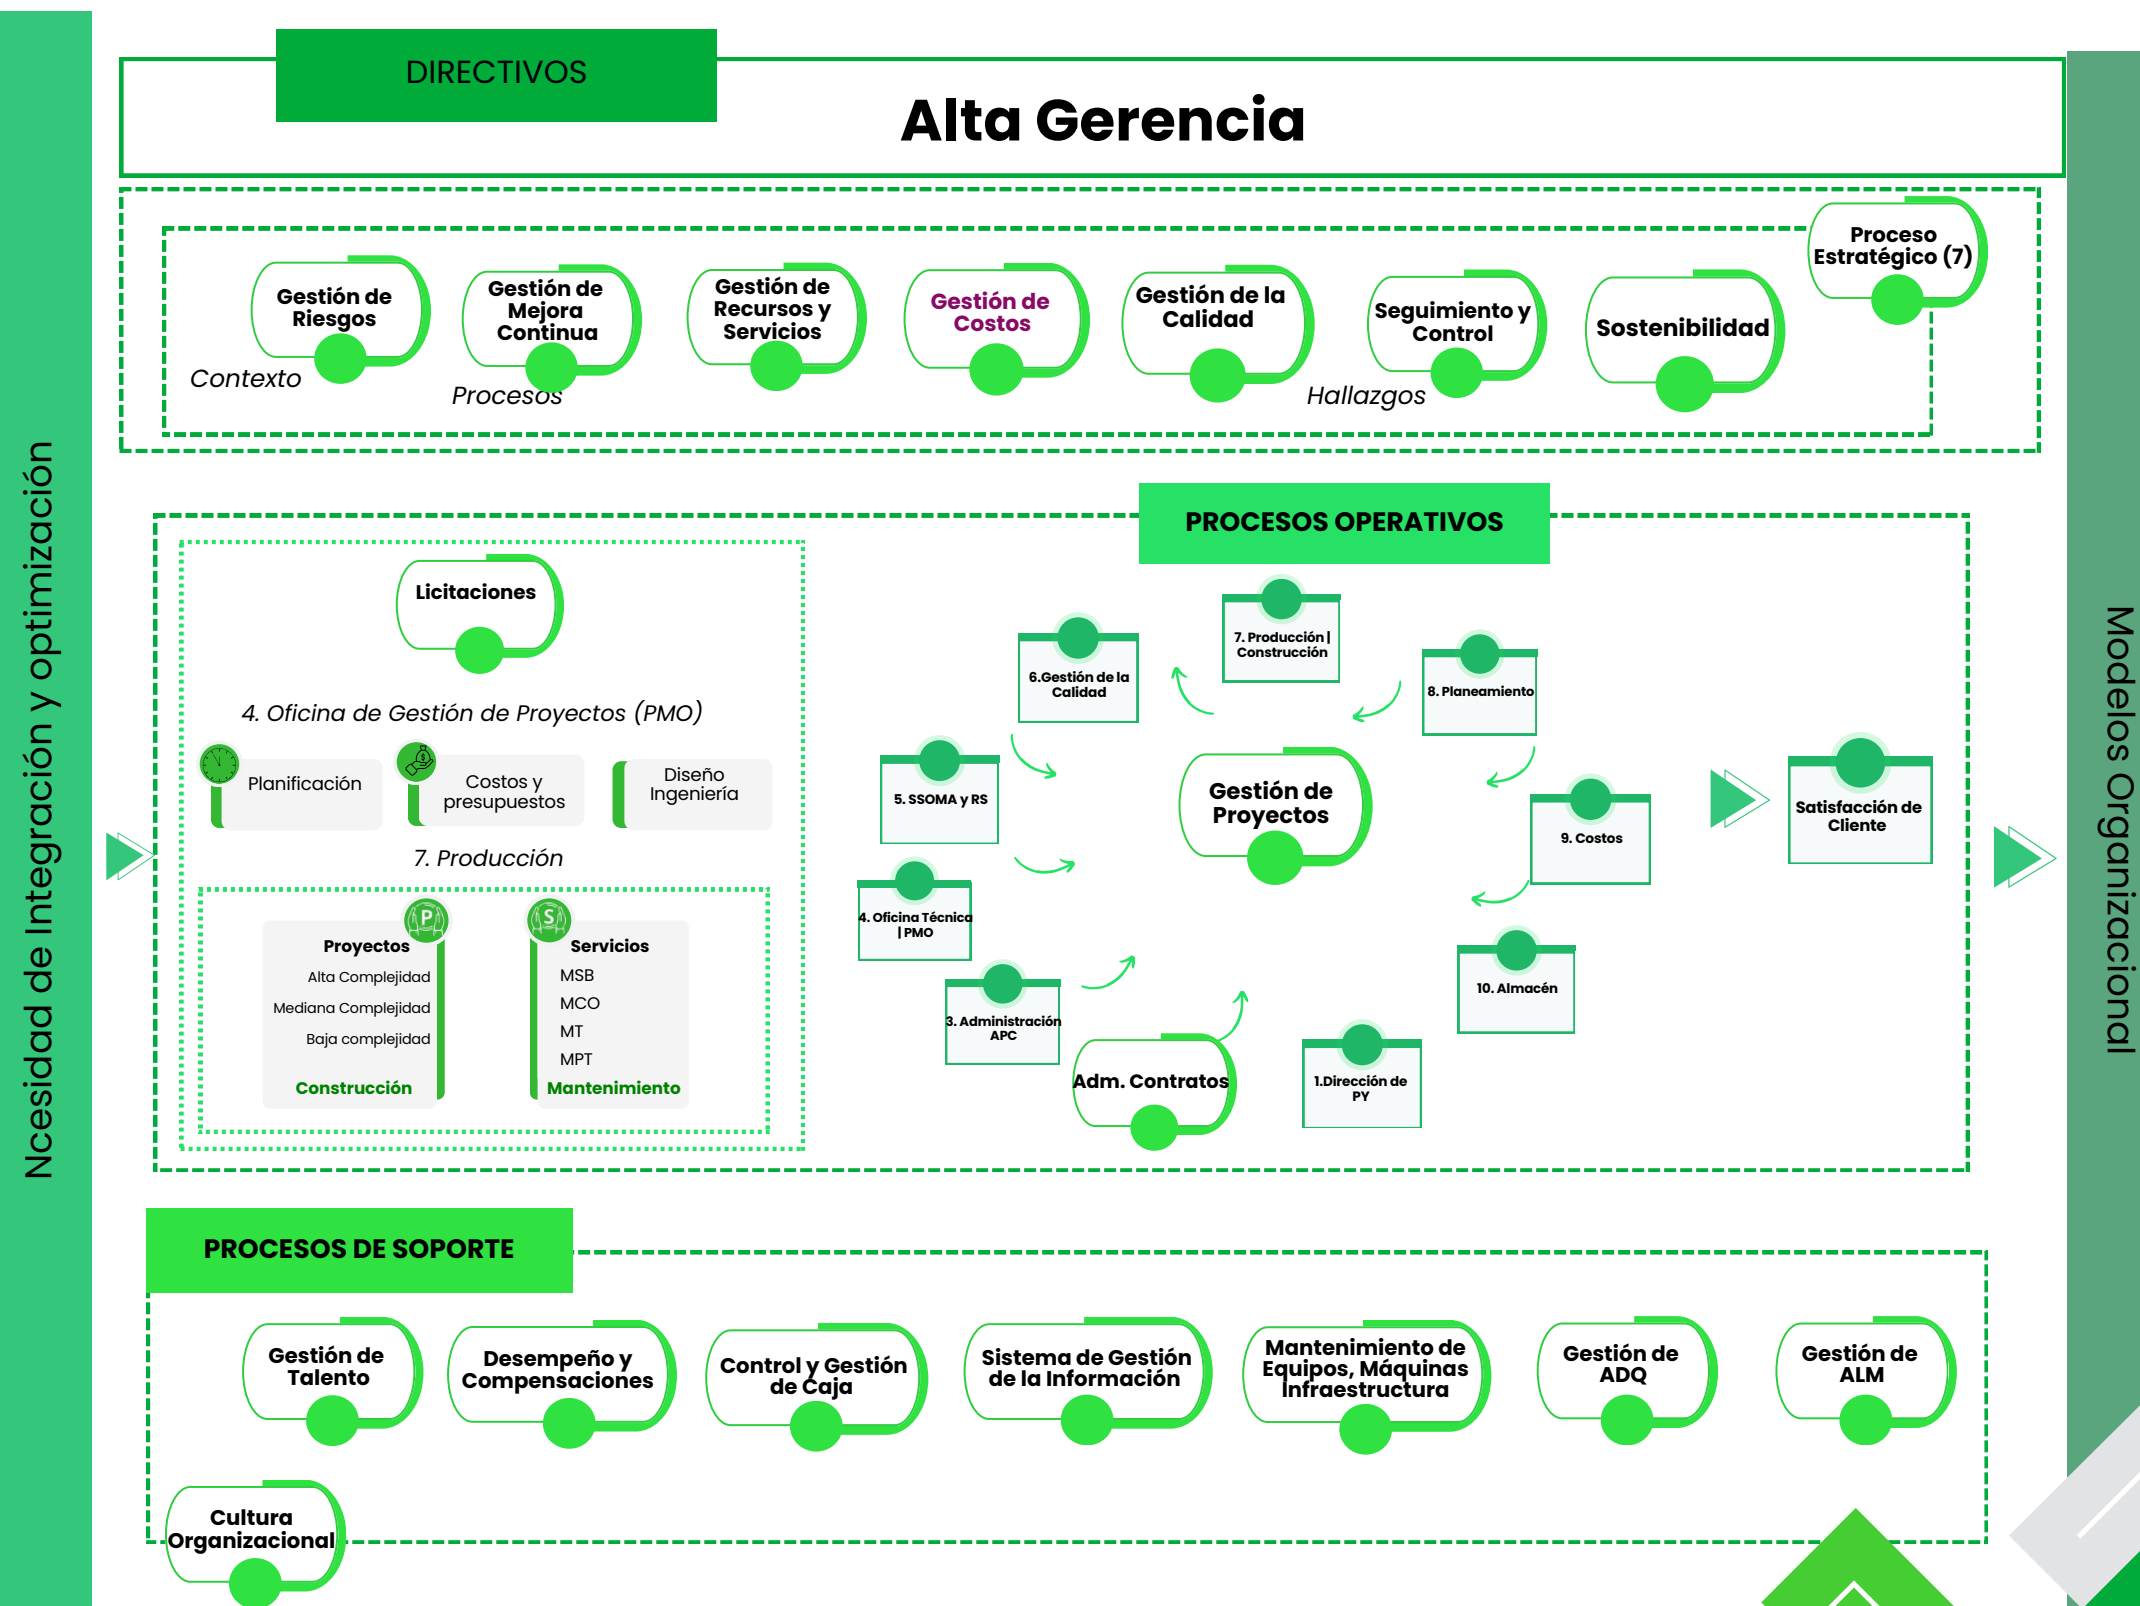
Ncesidad de Integración y optimización

DIRECTIVOS

Alta Gerencia

Proceso Estratégico (7)

Gestión de Riesgos

Gestión de Mejora Continua

Gestión de Recursos y Servicios

Gestión de Costos

Gestión de la Calidad

Seguimiento y Control

Sostenibilidad

Contexto

Procesos

Hallazgos

PROCESOS OPERATIVOS

Licitaciones

4. Oficina de Gestión de Proyectos (PMO)

Planificación

Costos y presupuestos

Diseño Ingeniería

7. Producción

Proyectos
Alta Complejidad
Mediana Complejidad
Baja complejidad
Construcción

Servicios
MSB
MCO
MT
MPT
Mantenimiento

7. Producción | Construcción

6.Gestión de la Calidad

8. Planeamiento

5. SSOMA y RS

Gestión de Proyectos

9. Costos

Satisfacción de Cliente

4. Oficina Técnica | PMO

10. Almacén

3. Administración APC

Adm. Contratos

1.Dirección de PY

Modelos Organizacional

PROCESOS DE SOPORTE

Gestión de Talento

Desempeño y Compensaciones

Control y Gestión de Caja

Sistema de Gestión de la Información

Mantenimiento de Equipos, Máquinas Infraestructura

Gestión de ADQ

Gestión de ALM

Cultura Organizacional